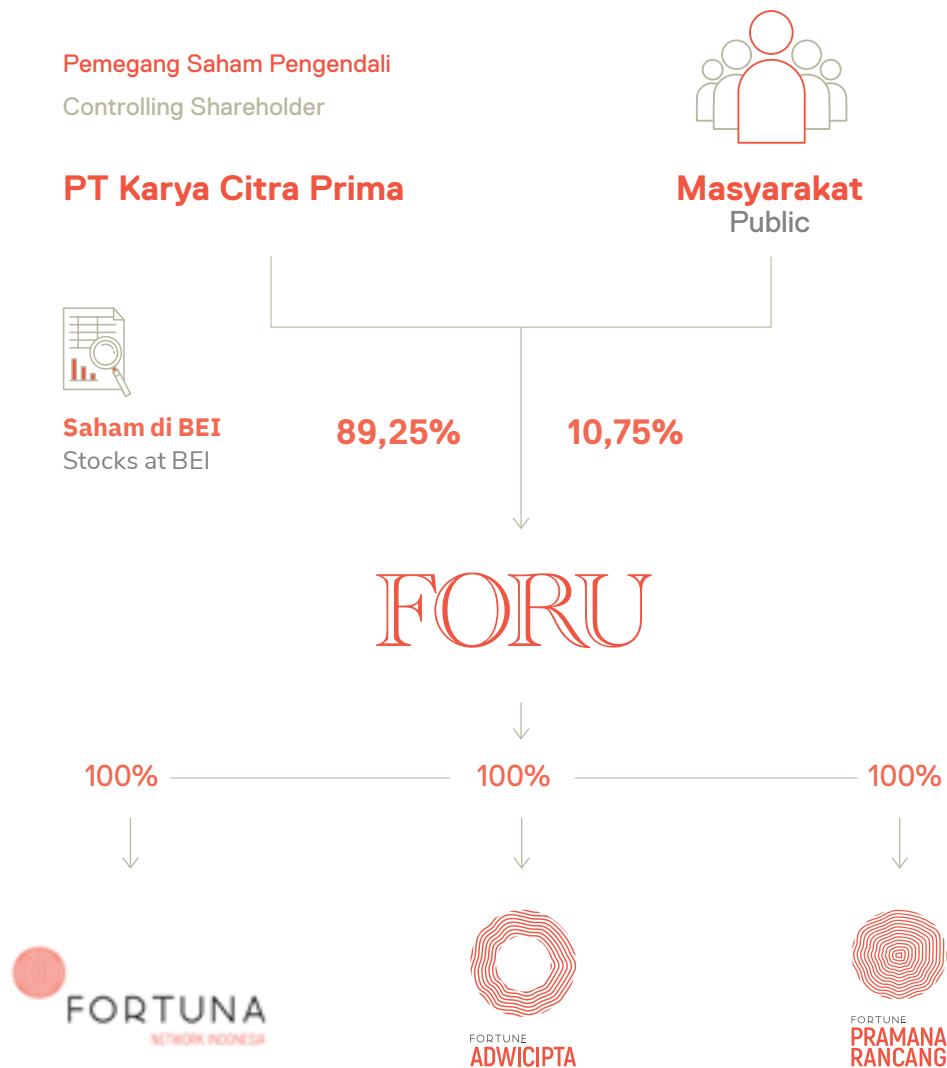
Pemegang Saham Pengendali
Controlling Shareholder

PT Karya Citra Prima

Masyarakat
Public

Saham di BEI
Stocks at BEI

89,25%

10,75%

FORU

100%

100%

100%

FORTUNA
NETWORK INDONESIA

FORTUNE
ADWICIPTA

FORTUNE
PRAMANA
RANCANG